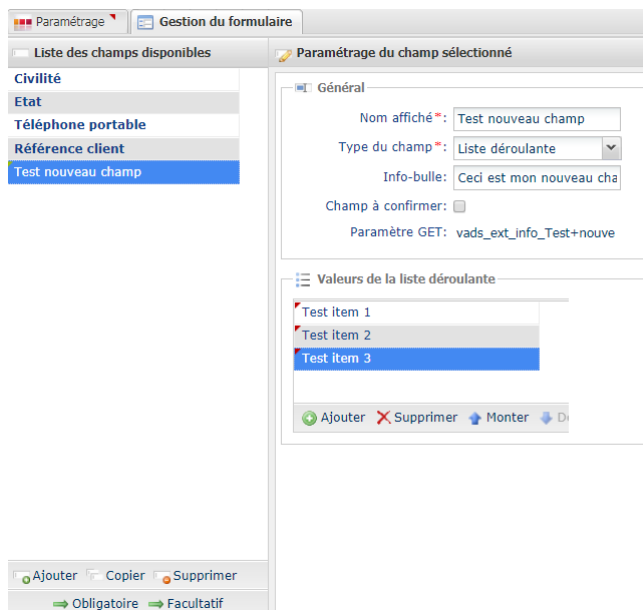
Paramétrage | Gestion du formulaire

Liste des champs disponibles

Civilité

Etat

Téléphone portable

Référence client

Test nouveau champ

Ajouter Copier Supprimer

⇒ Obligatoire ⇒ Facultatif

Paramétrage du champ sélectionné

Général

Nom affiché*: Test nouveau champ

Type du champ*: Liste déroulante

Info-bulle: Ceci est mon nouveau cha

Champ à confirmer:

Paramètre GET: vads_ext_info_Test+nouve

Valeurs de la liste déroulante

Test item 1

Test item 2

Test item 3

Ajouter Supprimer Monter D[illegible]